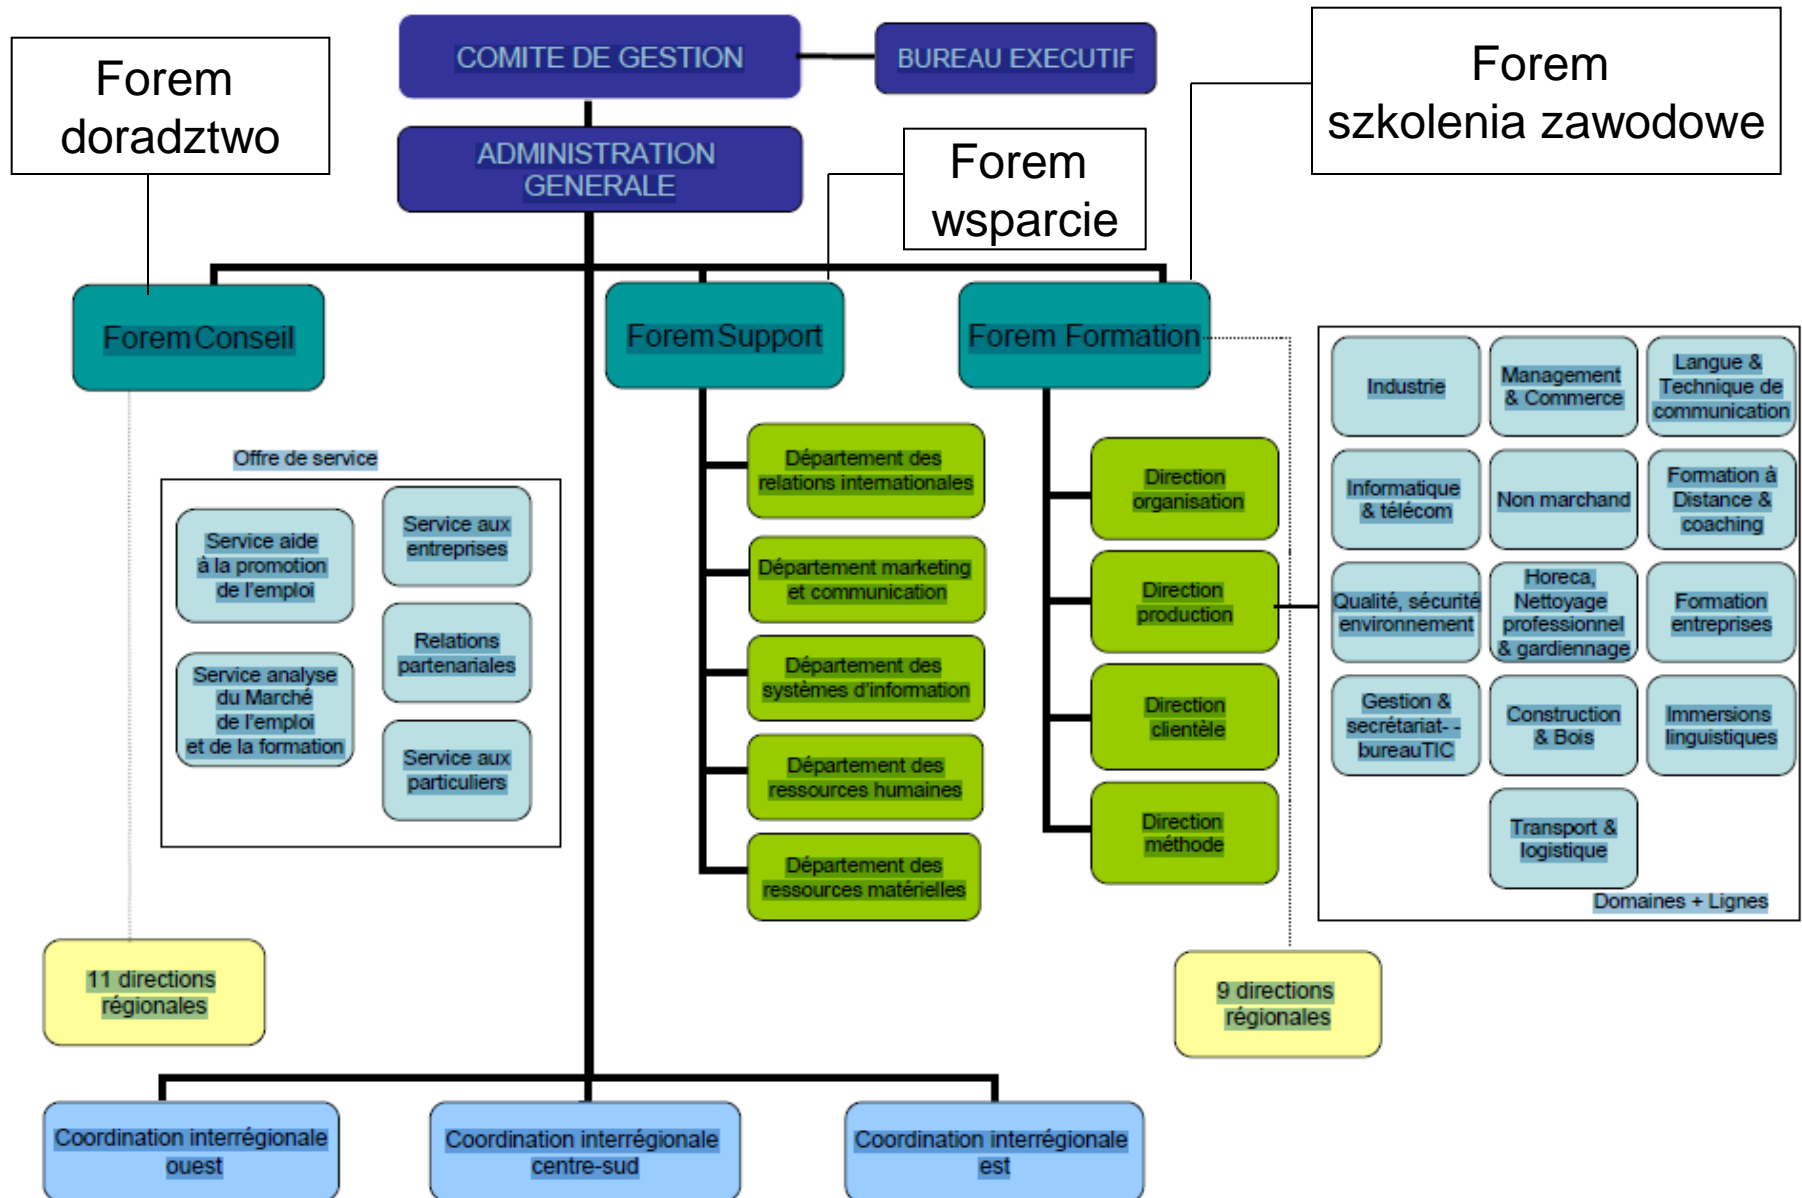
Forem doradztwo

COMITE DE GESTION

BUREAU EXECUTIF

Forem szkolenia zawodowe

ADMINISTRATION GENERALE

Forem wsparcie

Forem Conseil

Forem Support

Forem Formation

Offre de service

Service aide à la promotion de l'emploi

Service aux entreprises

Relations partenariales

Service analyse du Marché de l'emploi et de la formation

Service aux particuliers

Département des relations internationales

Département marketing et communication

Département des systèmes d'information

Département des ressources humaines

Département des ressources matérielles

Direction organisation

Direction production

Direction clientèle

Direction méthode

Industrie

Management & Commerce

Langue & Technique de communication

Informatique & télécom

Non marchand

Formation à Distance & coaching

Qualité, sécurité environnement

Horeca, Nettoyage professionnel & gardiennage

Formation entreprises

Gestion & secrétariat - bureauTIC

Construction & Bois

Immersions linguistiques

Transport & logistique

Domaines + Lignes

11 directions régionales

9 directions régionales

Coordination interrégionale ouest

Coordination interrégionale centre-sud

Coordination interrégionale est